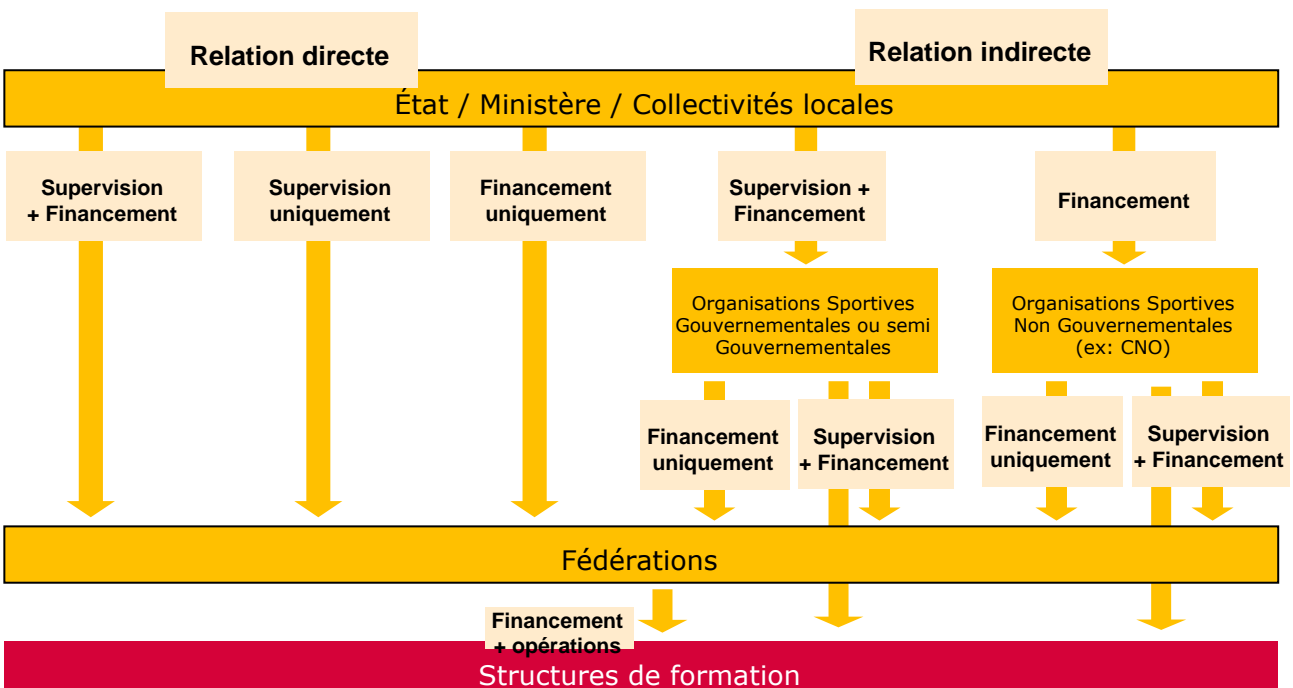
Relation directe

Relation indirecte

État / Ministère / Collectivités locales

Supervision + Financement

Supervision uniquement

Financement uniquement

Supervision + Financement

Financement

Organisations Sportives Gouvernementales ou semi Gouvernementales

Organisations Sportives Non Gouvernementales (ex: CNO)

Financement uniquement

Supervision + Financement

Financement uniquement

Supervision + Financement

Fédérations

Financement + opérations

Structures de formation